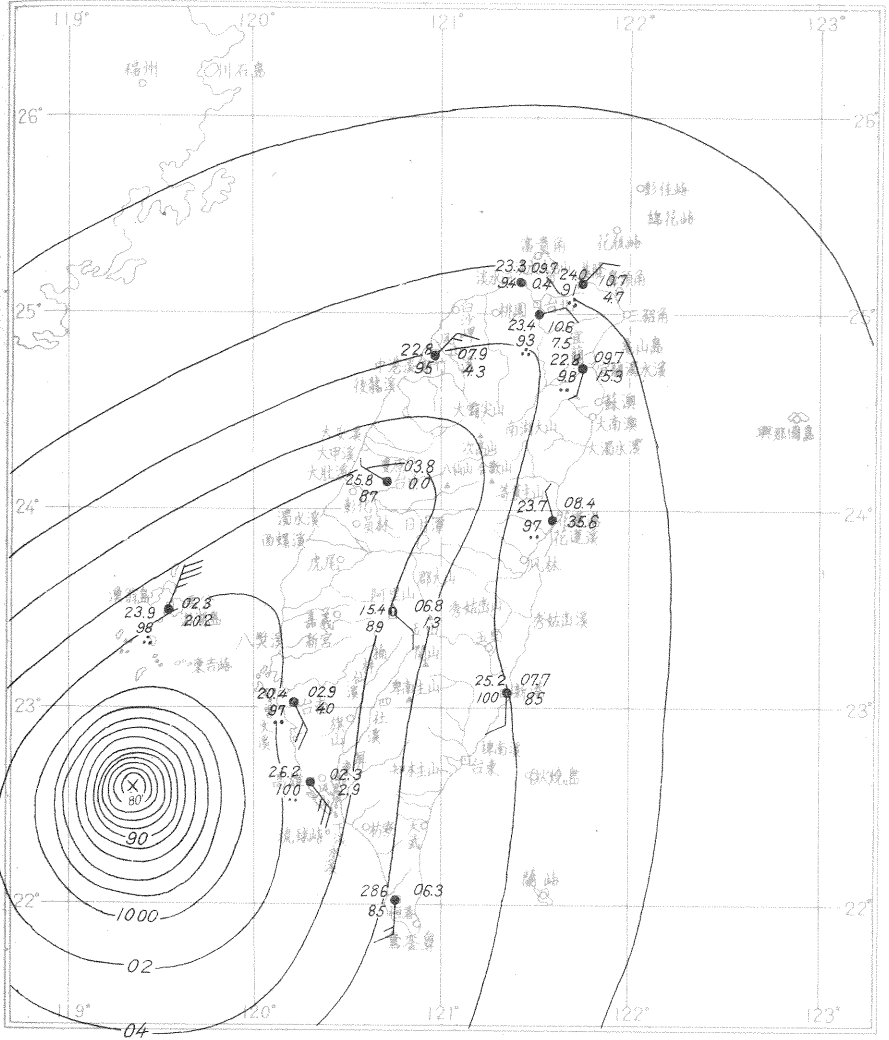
119° 120° 121° 122° 123°

福州 川石島

26° 25°

彭佳嶼
綿花嶼
富貴角 花瓶嶼

23.3 09.7 24.0 10.7
9.4 0.4 91 4.7

三貂角
桃園
23.4 10.6
93 7.5
25° 25°

22.8 07.9
95 4.3

22.8 09.7
9.8 15.3
龜山島
大南澳
蘇澳
大霸尖山
南湖大山
大濁水溪
與那國島

大安溪
大甲溪
大肚溪
25.8 03.8
87 0.0
次高山
合歡山
能高山
奇萊主山
23.7 08.4
97 35.6
24° 24°
濁水溪
南投
員林
日月潭
花蓮溪
鳳林
南港溪
虎尾

澎湖島
23.9 02.3
98 20.2
東吉嶼
阿里山
玉山
15.4 06.8
8.9 1.3
秀姑巒山
秀姑巒溪
嘉義
新營
八掌溪
曾文溪
關山

20.4 02.9
97 4.0
25.2 07.7
100 85
23° 23°
卑南主山
台東
火燒島
26.2 02.3
100 2.9

80
90
恆春
大武
小琉球嶼
28.6 06.3
85
紅頭嶼
22° 22°
1000
02
鵝鑾鼻
04
119° 120° 121° 122° 123°